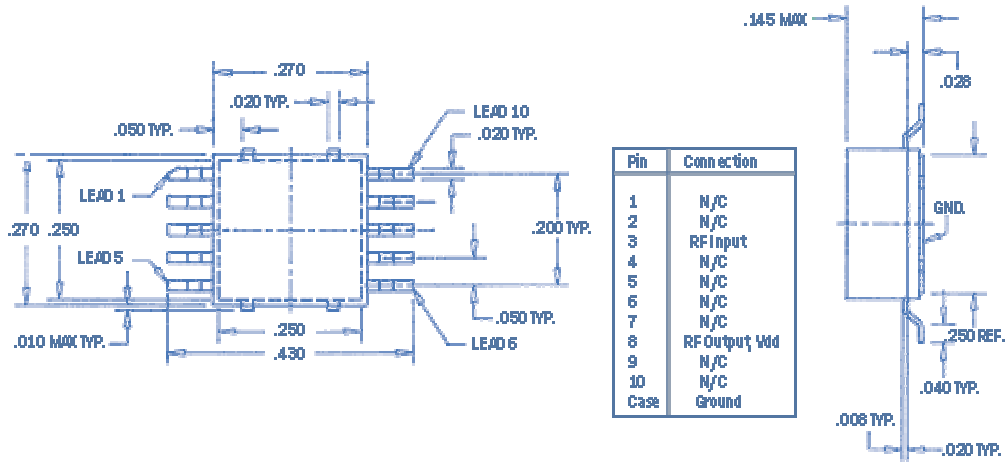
.270
.020 TYP.
.050 TYP.
LEAD 10
.020 TYP.
LEAD 1
.270
.250
.200 TYP.
LEAD 5
.050 TYP.
.010 MAX TYP.
.250
.430
LEAD 6

| Pin | Connection |
|---|---|
| 1 | N/C |
| 2 | N/C |
| 3 | RF Input |
| 4 | N/C |
| 5 | N/C |
| 6 | N/C |
| 7 | N/C |
| 8 | RF Output, Vdd |
| 9 | N/C |
| 10 | N/C |
| Case | Ground |

.145 MAX
.028
GND.
.250 REF.
.040 TYP.
.008 TYP.
.020 TYP.